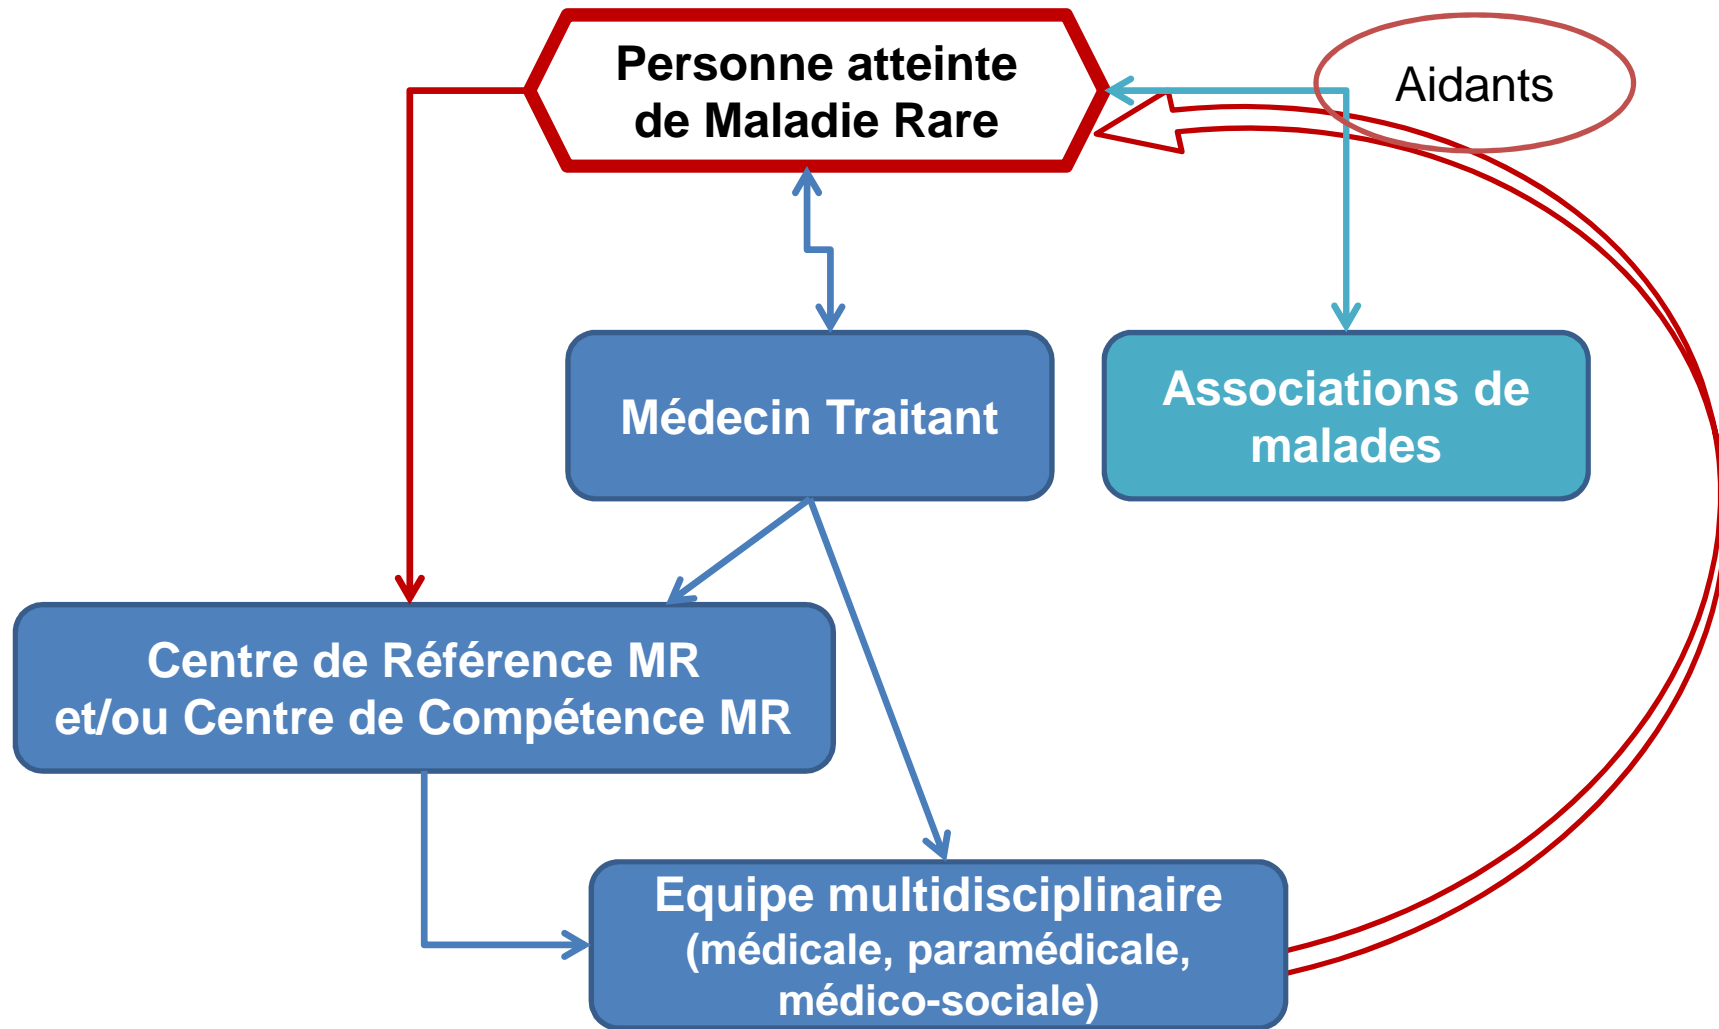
Personne atteinte de Maladie Rare

Aidants

Médecin Traitant

Associations de malades

Centre de Référence MR et/ou Centre de Compétence MR

Equipe multidisciplinaire (médicale, paramédicale, médico-sociale)